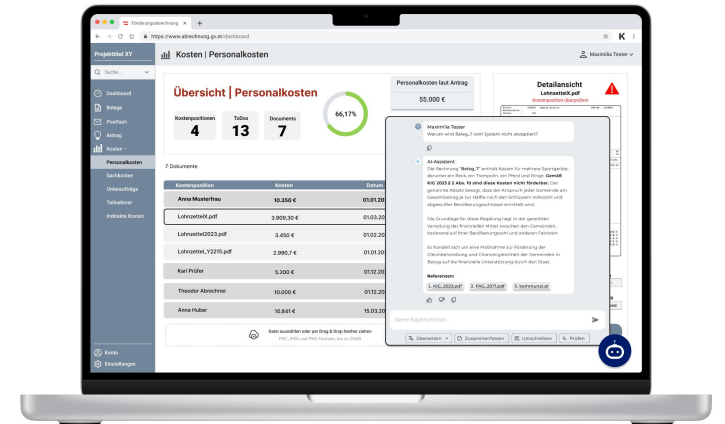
Förderungsabrechnung
https://www.abrechnung.go.at/dashboard

Projekttitel XY
Suche...
Dashboard
Belege
Postfach
Antrag
Kosten
Personalkosten
Sachkosten
Unteraufträge
Teilnehmer
Indirekte Kosten
Konto
Einstellungen

Kosten | Personalkosten
Maximilia Tester

Übersicht | Personalkosten
Kostenpositionen 4
ToDos 13
Documents 7
66,17%

Personalkosten laut Antrag
55.000 €

Detailansicht
LohnzettelX.pdf
Kostenposition überprüfen

7 Dokumente

| Kostenposition | Kosten | Datum |
|---|---|---|
| Anna Musterfrau | 10.350 € | 01.01.20 |
| LohnzettelX.pdf | 3.905,30 € | 01.03.20 |
| Lohnzettel2023.pdf | 3.450 € | 01.02.20 |
| Lohnzettel_Y2215.pdf | 2.990,7 € | 01.01.20 |
| Karl Prüfer | 5.200 € | 01.12.20 |
| Theodor Abrechner | 10.000 € | 01.12.20 |
| Anna Huber | 10.841 € | 15.03.20 |

Datei auswählen oder per Drag & Drop hierher ziehen
PDF, JPEG und PNG Formate, bis zu 20MB

Maximilia Tester
Warum wird Beleg_7 vom System nicht akzeptiert?

AI-Assistent
Die Rechnung "Beleg_7" enthält Kosten für mehrere Sportgeräte, darunter ein Reck, ein Trampolin, ein Pferd und Ringe. Gemäß KIG 2023 § 3 Abs. 10 sind diese Kosten nicht förderbar. Der genannte Absatz besagt, dass der Anspruch jeder Gemeinde am Gesamtbetrag je zur Hälfte nach den Schlüsseln Volkszahl und abgestufter Bevölkerungsschlüssel ermittelt wird.

Die Grundlage für diese Regelung liegt in der gerechten Verteilung der finanziellen Mittel zwischen den Gemeinden, basierend auf ihrer Bevölkerungszahl und anderen Faktoren.

Es handelt sich um eine Maßnahme zur Förderung der Gleichbehandlung und Chancengleichheit der Gemeinden in Bezug auf die finanzielle Unterstützung durch den Staat.

Referenzen:
1. KIG_2023.pdf 2. FAG_2011.pdf 3. kommunal.at

Deine Nachricht hier...
Übersetzen Zusammenfassen Umschreiben Prüfen